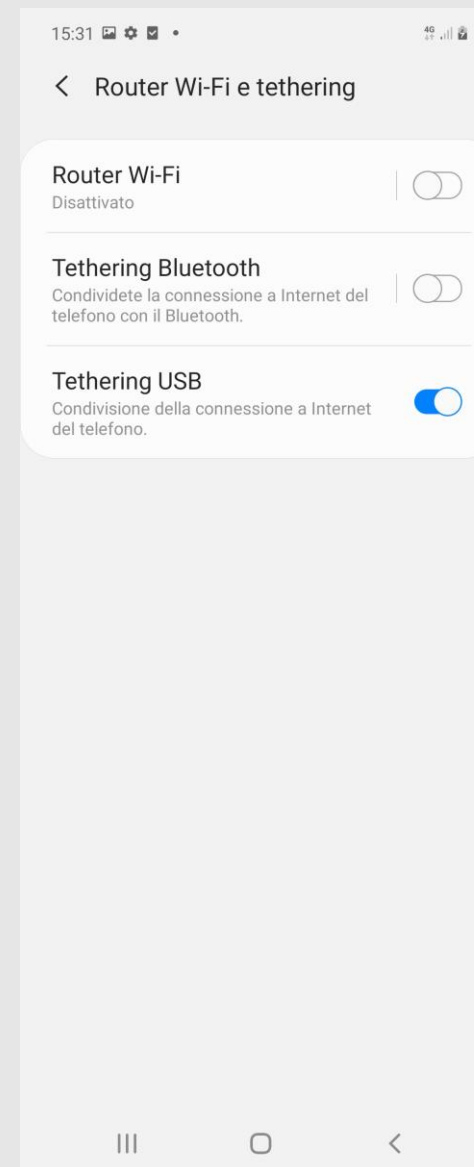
15:31

4G

Router Wi-Fi e tethering

Router Wi-Fi
Disattivato

Tethering Bluetooth
Condividete la connessione a Internet del telefono con il Bluetooth.

Tethering USB
Condivisione della connessione a Internet del telefono.